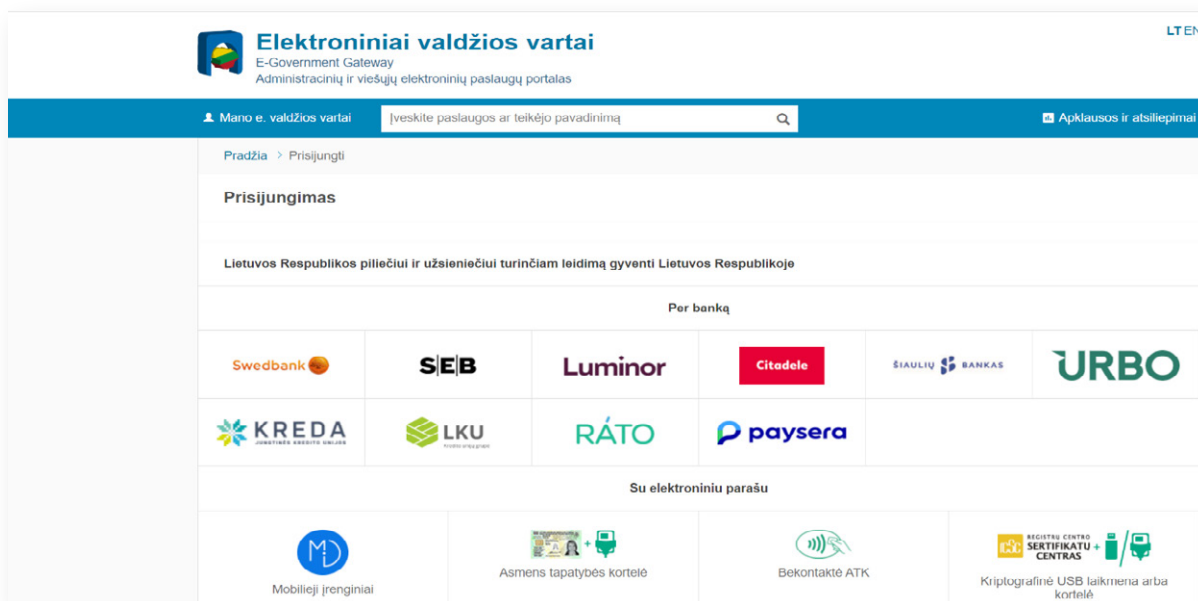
Elektroniniai valdžios vartai
E-Government Gateway
Administracinių ir viešųjų elektroninių paslaugų portalas

LT EN

Mano e. valdžios vartai

Įveskite paslaugos ar teikėjo pavadinimą

Apklausos ir atsiliepimai

Pradžia > Prisijungti

Prisijungimas

Lietuvos Respublikos piliečiui ir užsieniečiui turinčiam leidimą gyventi Lietuvos Respublikoje

Per banką

Swedbank

SEB

Luminor

Citadele

ŠIAULIŲ BANKAS

URBO

KREDA
JUNGTINĖS KREDITO UNIJOS

LKU

RÁTO

paysera

Su elektroniniu parašu

MD
Mobilieji įrenginiai

Asmens tapatybės kortelė

Bekontaktė ATK

REGISTRŲ CENTRO SERTIFIKATŲ CENTRAS
Kriptografinė USB laikmena arba kortelė